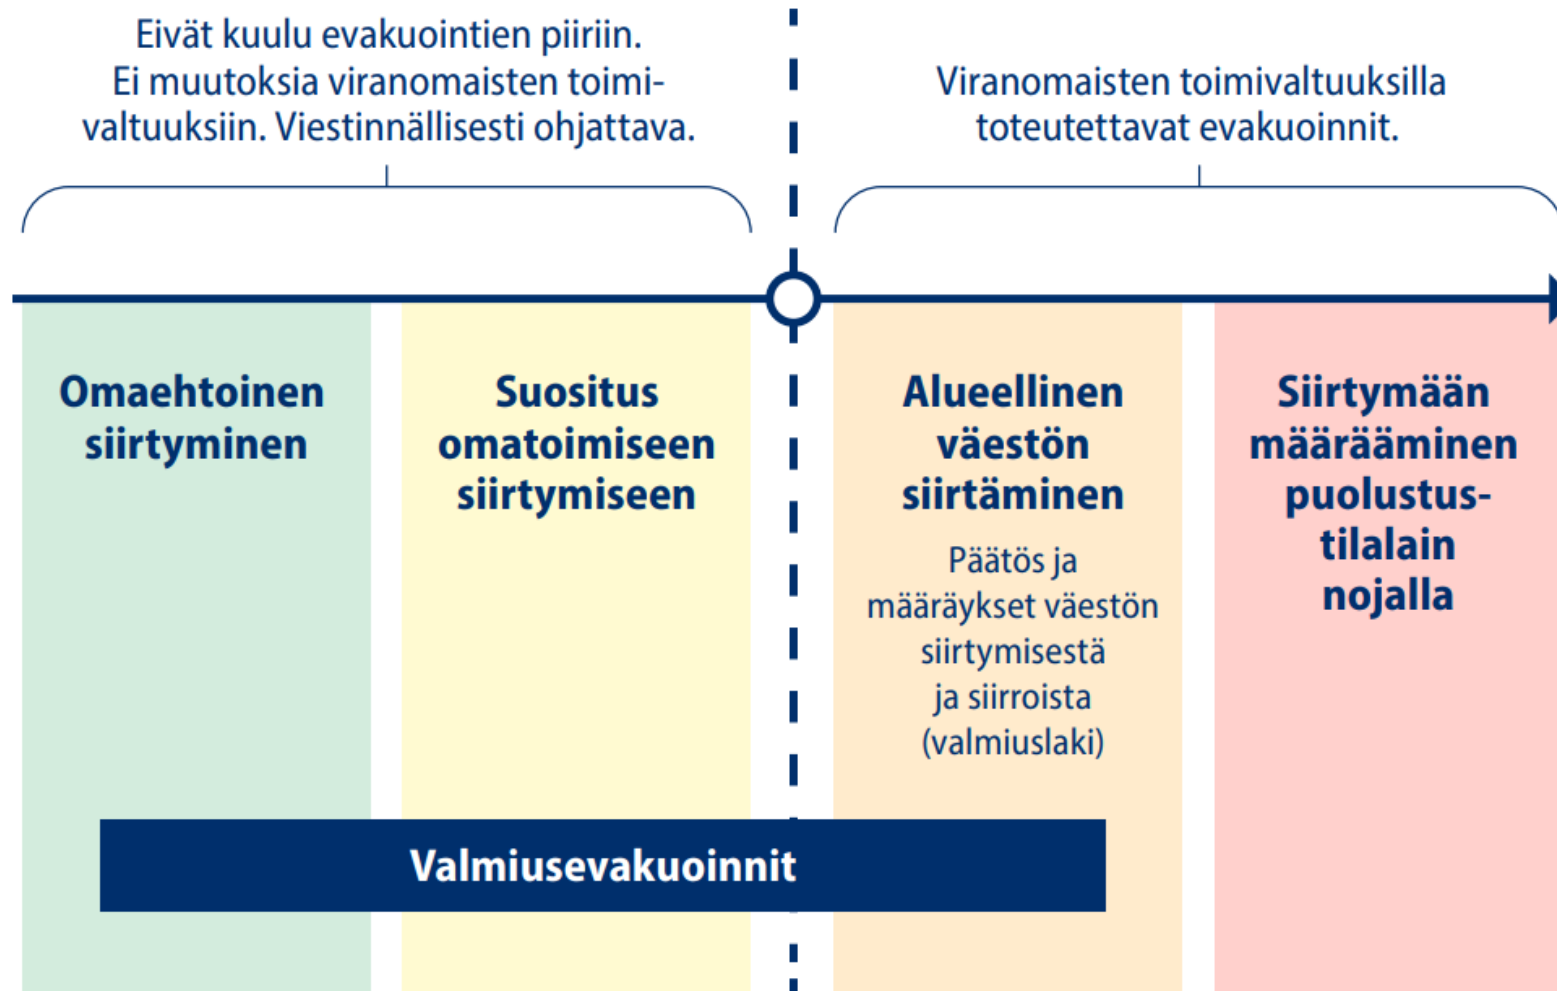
Eivät kuulu evakuointien piiriin. Ei muutoksia viranomaisten toimivaltuuksiin. Viestinnällisesti ohjattava.

Viranomaisten toimivaltuuksilla toteutettavat evakuoinnit.

Omaehtoinen siirtyminen

Suositus omatoimiseen siirtymiseen

Alueellinen väestön siirtäminen

Päätös ja määräykset väestön siirtymisestä ja siirroista (valmiuslaki)

Siirtymään määrääminen puolustustilalain nojalla

Valmiusevakuoinnit